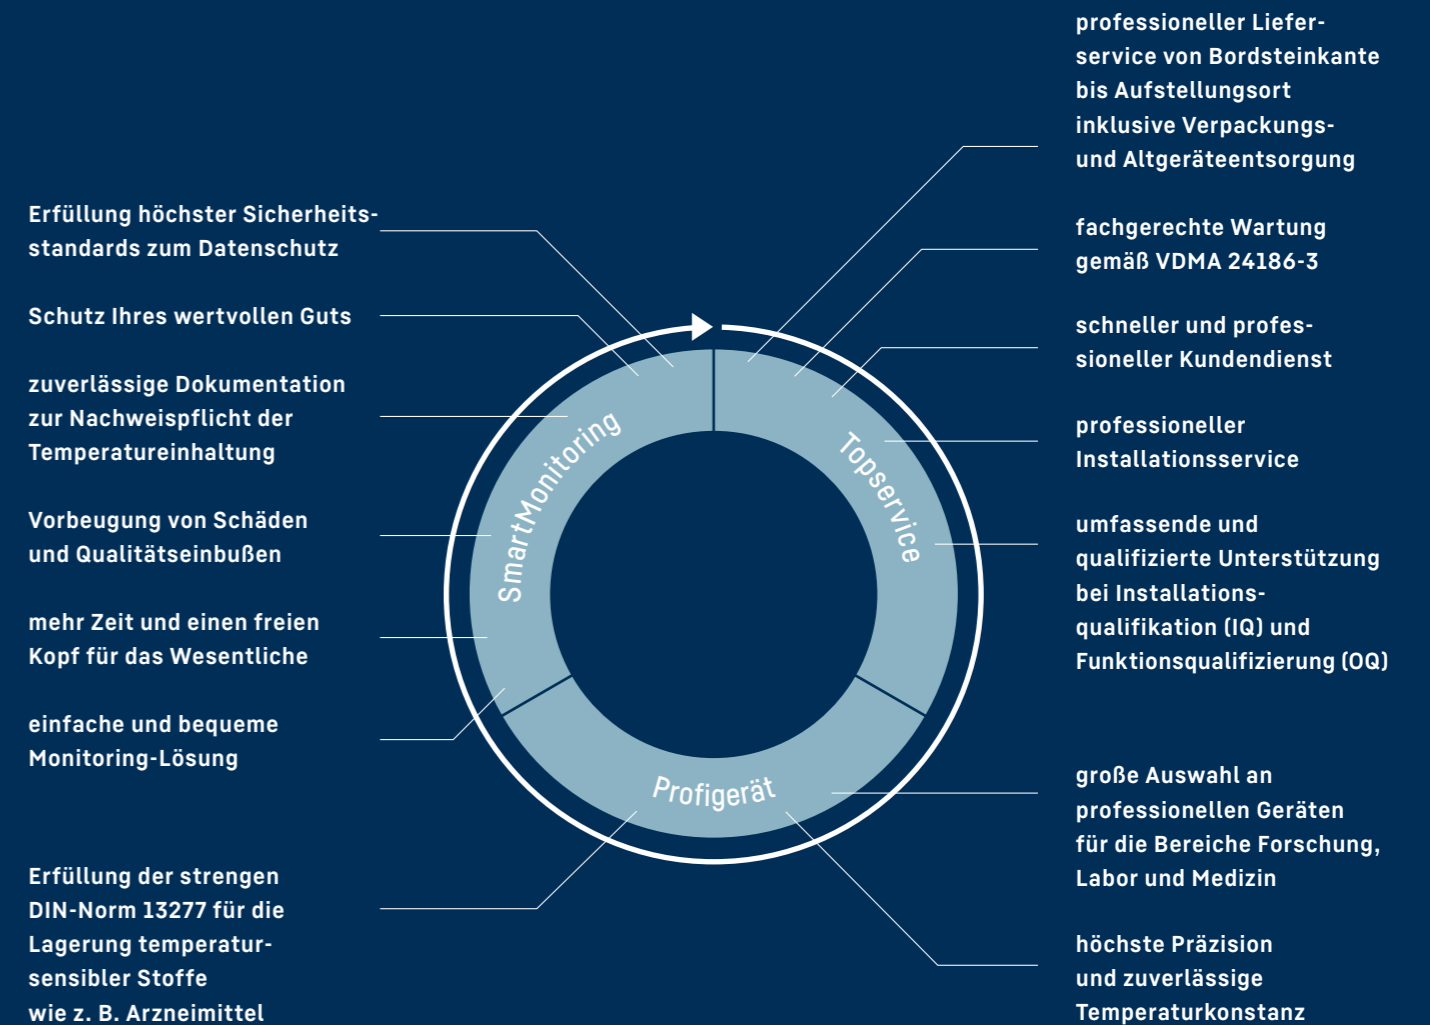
Erfüllung höchster Sicherheitsstandards zum Datenschutz

Schutz Ihres wertvollen Guts

zuverlässige Dokumentation zur Nachweispflicht der Temperatureinhaltung

Vorbeugung von Schäden und Qualitätseinbußen

mehr Zeit und einen freien Kopf für das Wesentliche

einfache und bequeme Monitoring-Lösung

Erfüllung der strengen DIN-Norm 13277 für die Lagerung temperatursensibler Stoffe wie z. B. Arzneimittel

SmartMonitoring

Topservice

Profigerät

professioneller Lieferservice von Bordsteinkante bis Aufstellungsort inklusive Verpackungs- und Altgeräteentsorgung

fachgerechte Wartung gemäß VDMA 24186-3

schneller und professioneller Kundendienst

professioneller Installationsservice

umfassende und qualifizierte Unterstützung bei Installationsqualifikation (IQ) und Funktionsqualifizierung (OQ)

große Auswahl an professionellen Geräten für die Bereiche Forschung, Labor und Medizin

höchste Präzision und zuverlässige Temperaturkonstanz